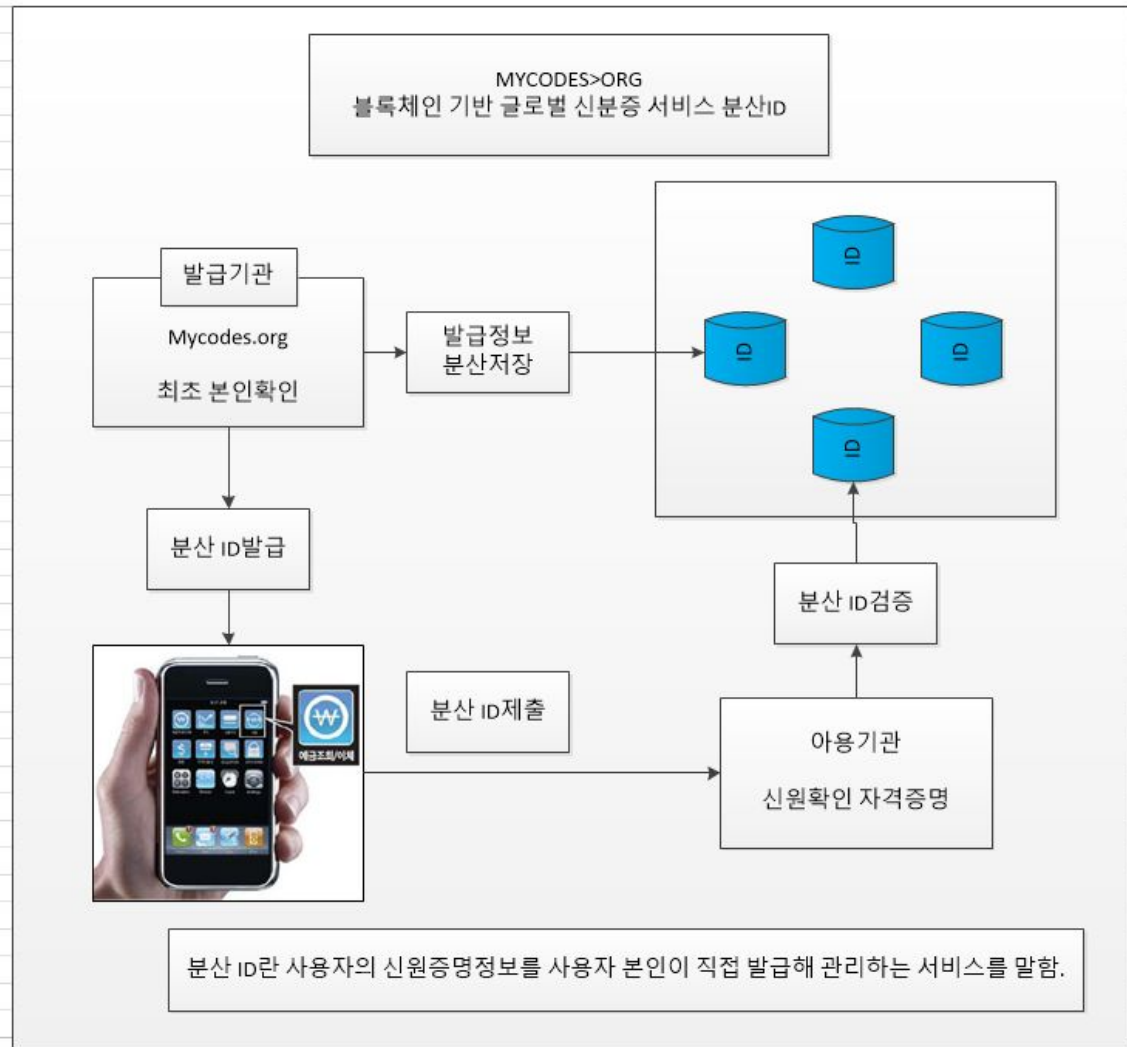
MYCODES>ORG
블록체인 기반 글로벌 신분증 서비스 분산ID

발급기관

Mycodes.org

최초 본인확인

발급정보
분산저장

ID

ID

ID

ID

분산 ID발급

분산 ID검증

예금조회/이체

분산 ID제출

아용기관

신원확인 자격증명

분산 ID란 사용자의 신원증명정보를 사용자 본인이 직접 발급해 관리하는 서비스를 말함.